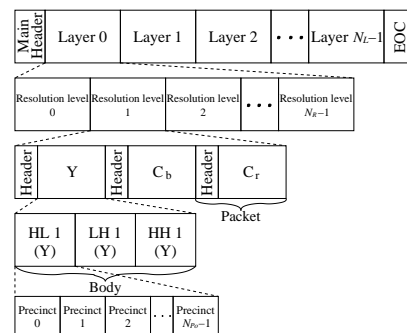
Main Header

Layer 0

Layer 1

Layer 2

• • •

Layer $N_L-1$

EOC

Resolution level 0

Resolution level 1

Resolution level 2

• • •

Resolution level $N_R-1$

Header

Y

Header

$C_b$

Header

$C_r$

Packet

HL 1 (Y)

LH 1 (Y)

HH 1 (Y)

Body

Precinct 0

Precinct 1

Precinct 2

. . .

Precinct $N_{Pc}-1$